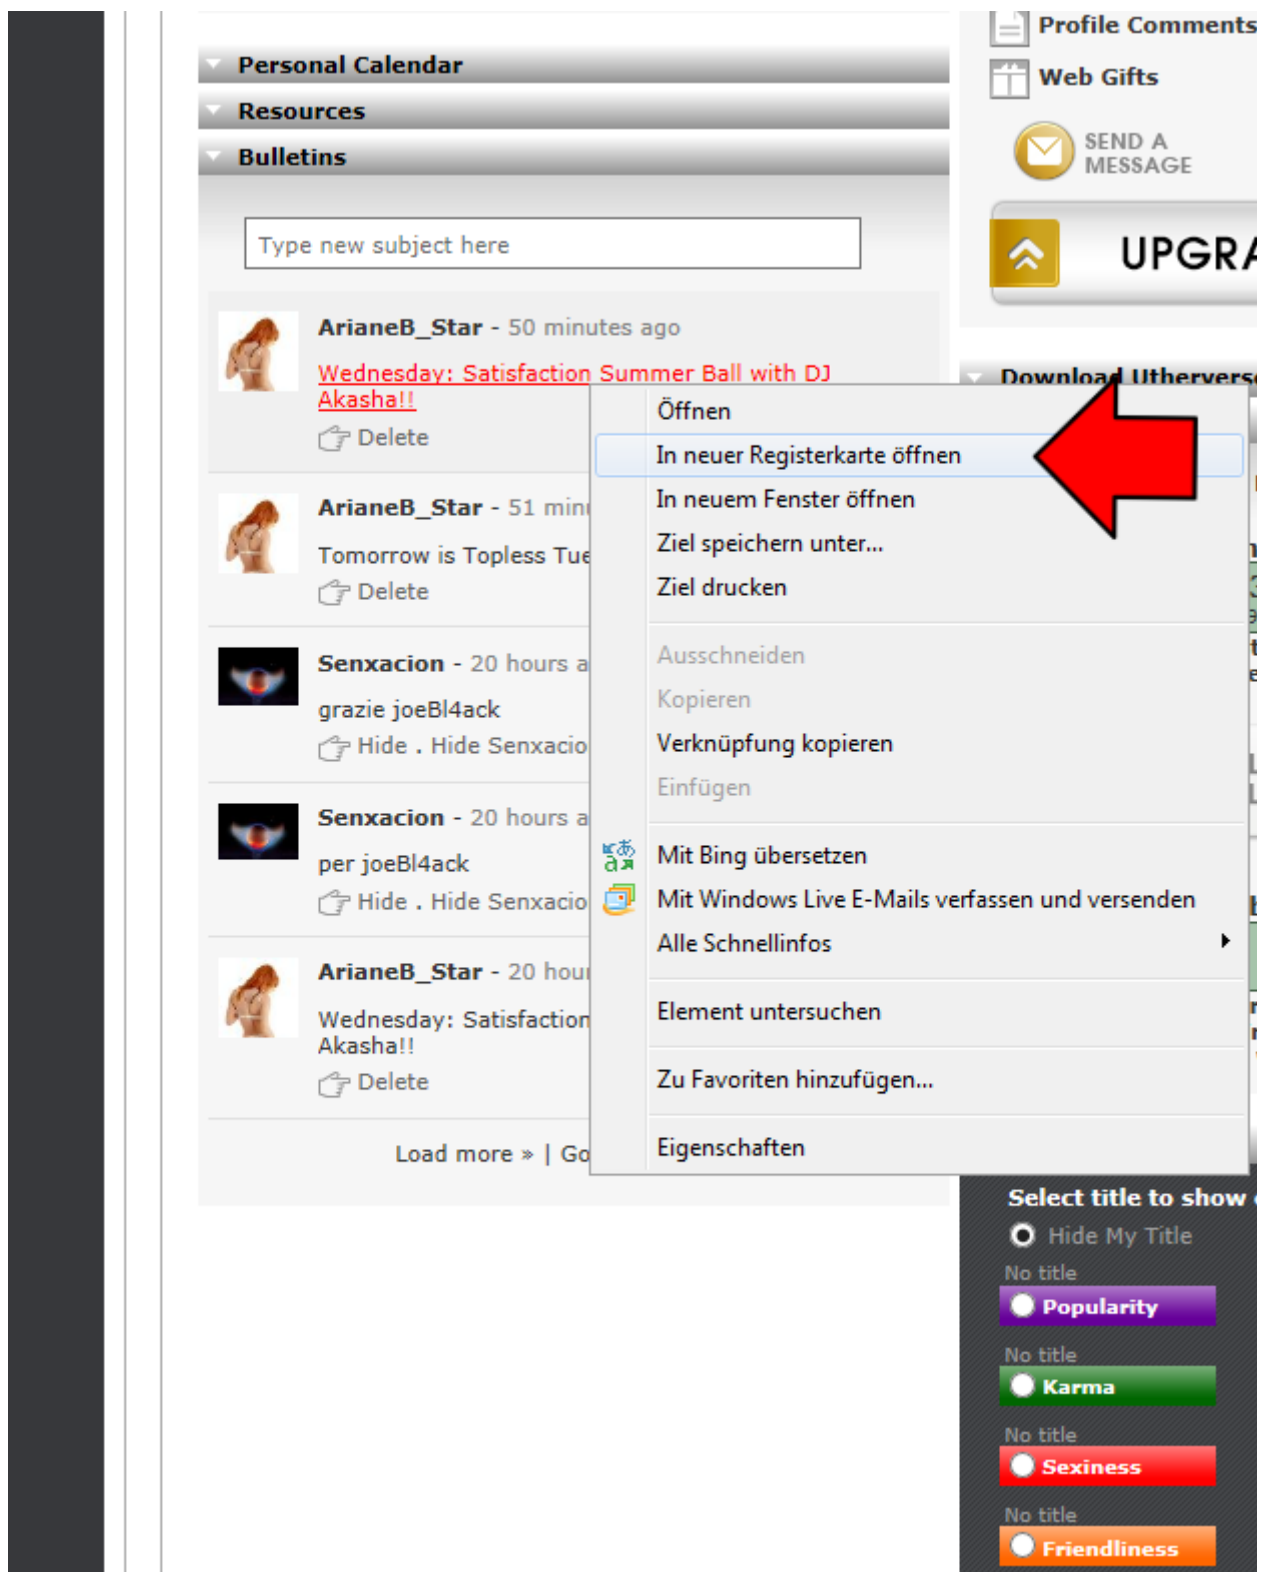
Personal Calendar

Resources

Bulletins

Type new subject here

ArianeB_Star - 50 minutes ago

Wednesday: Satisfaction Summer Ball with DJ Akasha!!

Delete

ArianeB_Star - 51 min

Tomorrow is Topless Tue

Delete

Senxacion - 20 hours a

grazie joeBl4ack

Hide . Hide Senxacio

Senxacion - 20 hours a

per joeBl4ack

Hide . Hide Senxacio

ArianeB_Star - 20 hou

Wednesday: Satisfaction Akasha!!

Delete

Load more » | Go

Profile Comments

Web Gifts

SEND A MESSAGE

UPGRA

Download Utherverse

Öffnen

In neuer Registerkarte öffnen

In neuem Fenster öffnen

Ziel speichern unter...

Ziel drucken

Ausschneiden

Kopieren

Verknüpfung kopieren

Einfügen

Mit Bing übersetzen

Mit Windows Live E-Mails verfassen und versenden

Alle Schnellinfos

Element untersuchen

Zu Favoriten hinzufügen...

Eigenschaften

Select title to show

Hide My Title

No title

Popularity

No title

Karma

No title

Sexiness

No title

Friendliness